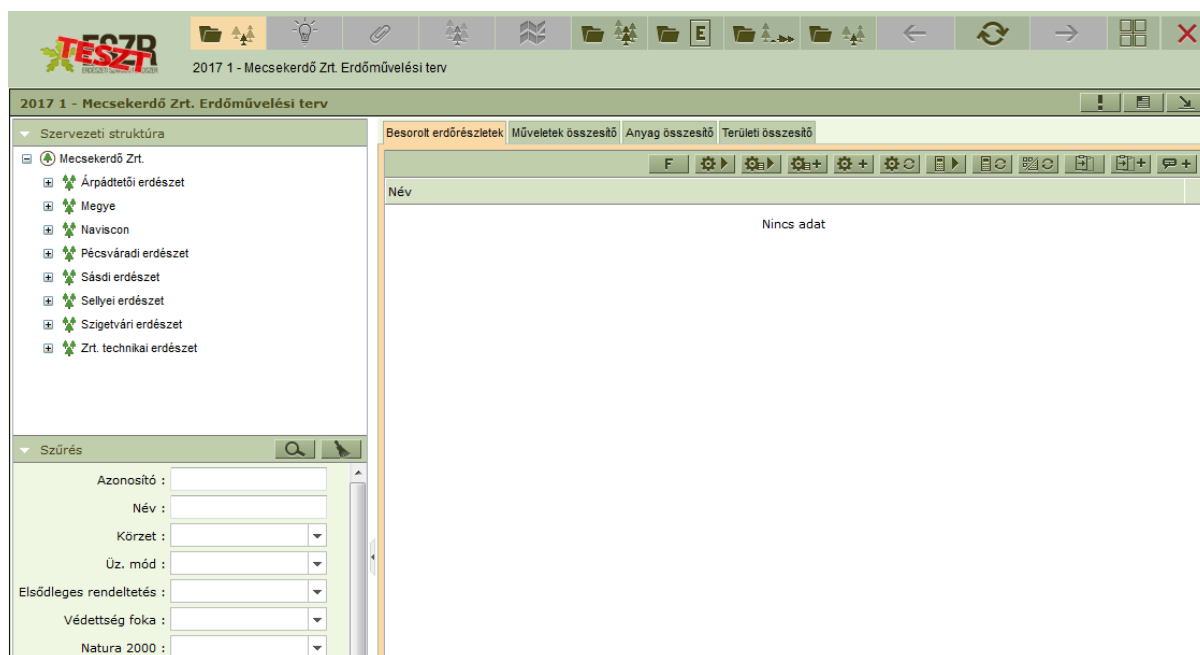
TESZR
TESZT
ERDÉSZETI SZAKMAI RENDSZER

E

2017 1 - Mecsekerdő Zrt. Erdőművelési terv

2017 1 - Mecsekerdő Zrt. Erdőművelési terv

Szervezeti struktúra

Mecsekerdő Zrt.
Árpádtetői erdészet
Megye
Naviscon
Pécsváradi erdészet
Sásdi erdészet
Sellyei erdészet
Szigetvári erdészet
Zrt. technikai erdészet

Szűrés

Azonosító :
Név :
Körzet :
Üz. mód :
Elsődleges rendeltetés :
Védettség foka :
Natura 2000 :

Besorolt erdőrészletek | Műveletek összesítő | Anyag összesítő | Területi összesítő

F

Név

Nincs adat